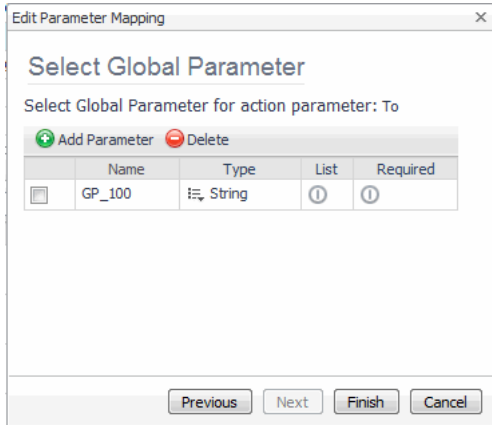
Edit Parameter Mapping

×

Select Global Parameter

Select Global Parameter for action parameter: To

Add Parameter Delete

| | Name | Type | List | Required |
|---|---|---|---|---|
| | GP_100 | String | | |

Previous Next Finish Cancel